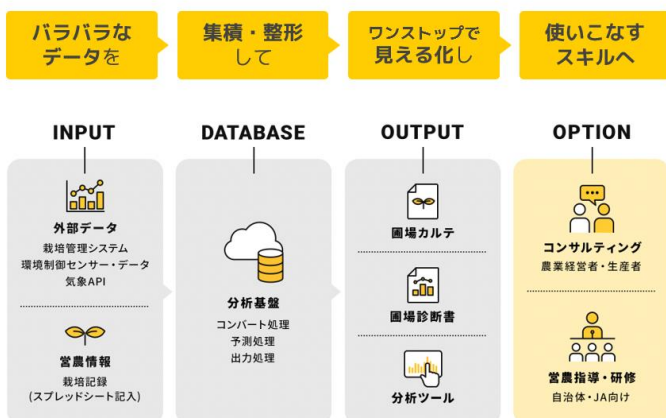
バラバラな
データを

集積・整形
して

ワンストップで
見える化し

使いこなす
スキルへ

INPUT

外部データ
栽培管理システム
環境制御センサー・データ
気象API

営農情報
栽培記録
(スプレッドシート記入)

DATABASE

分析基盤
コンバート処理
予測処理
出力処理

OUTPUT

圃場カルテ

圃場診断書

分析ツール

OPTION

コンサルティング
農業経営者・生産者

営農指導・研修
自治体・JA向け